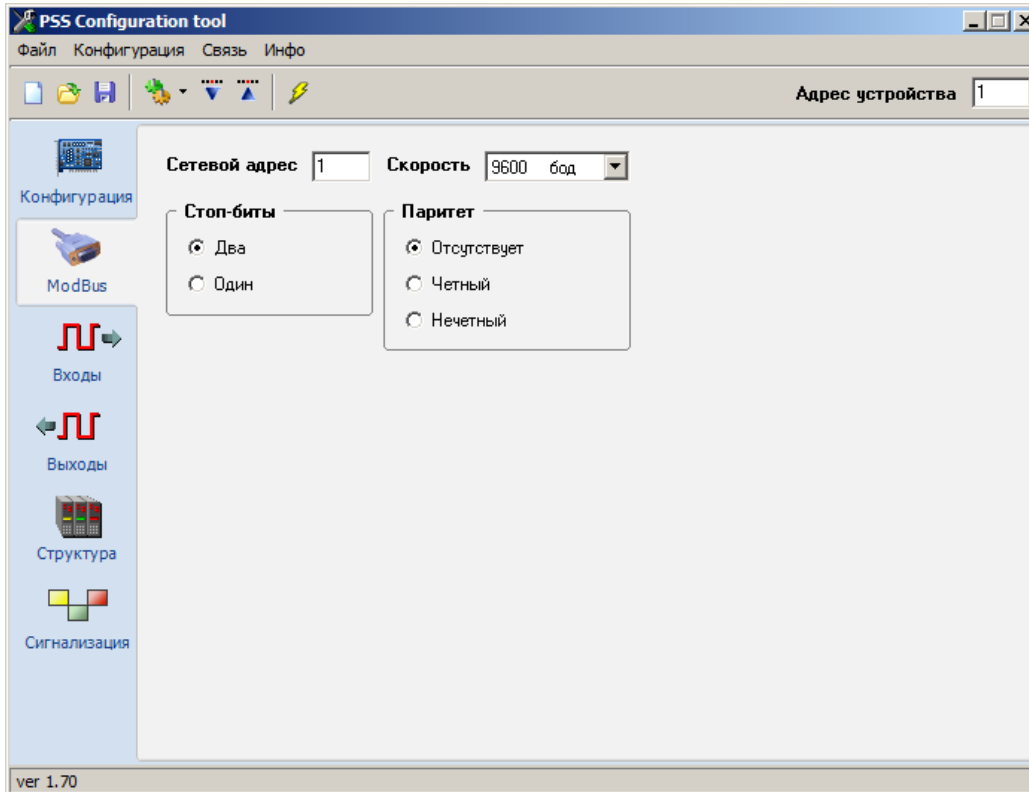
PSS Configuration tool

Файл Конфигурация Связь Инфо

Адрес устройства 1

Конфигурация

ModBus

Входы

Выходы

Структура

Сигнализация

Сетевой адрес 1 Скорость 9600 бод

Стоп-биты
Два
Один

Паритет
Отсутствует
Четный
Нечетный

ver 1.70